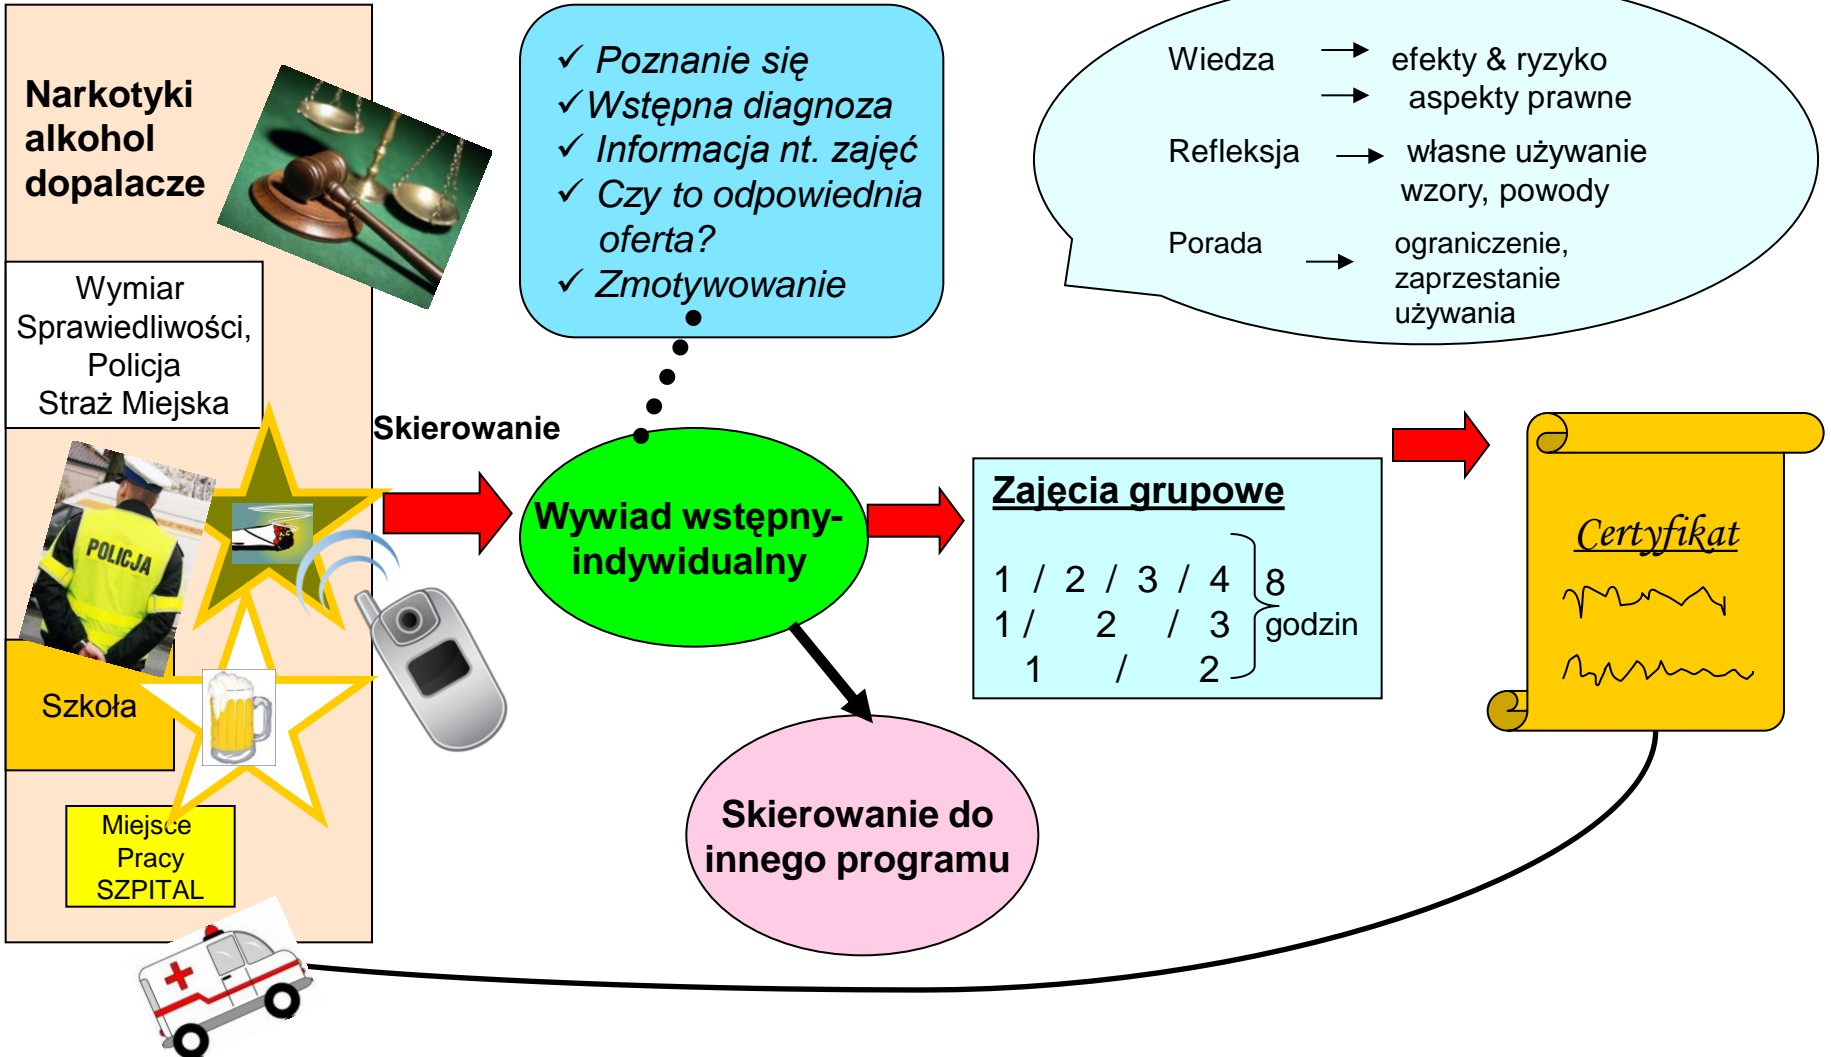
Narkotyki
alkohol
dopalacze

Wymiar Sprawiedliwości, Policja
Straż Miejska

POLICJA

Szkoła

Miejsce Pracy
SZPITAL

✓ Poznanie się
✓ Wstępna diagnoza
✓ Informacja nt. zajęć
✓ Czy to odpowiednia oferta?
✓ Zmotywowanie

Wiedza → efekty & ryzyko
→ aspekty prawne
Refleksja → własne używanie
wzory, powody
Porada → ograniczenie, zaprzestanie używania

Skierowanie

Wywiad wstępny-indywidualny

Zajęcia grupowe

1 / 2 / 3 / 4
1 / 2 / 3
1 / 2
8 godzin

Certyfikat

Skierowanie do innego programu